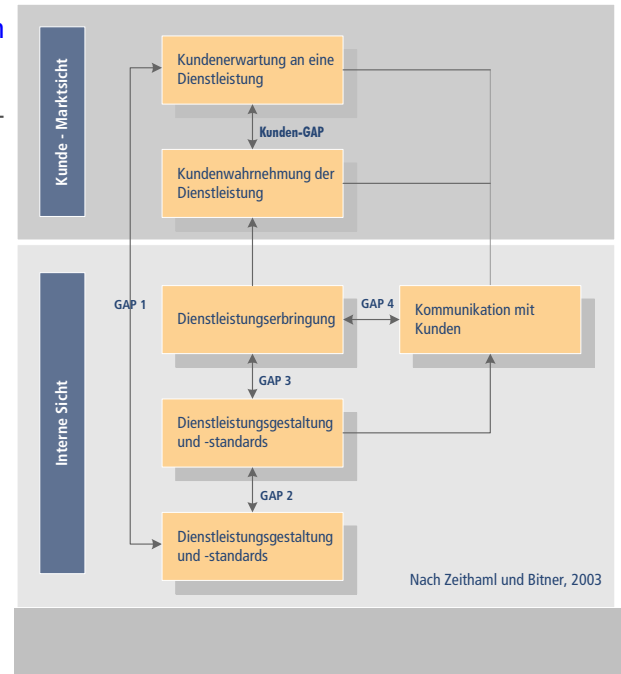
Kunde - Marktsicht

Kundenerwartung an eine Dienstleistung

Kunden-GAP

Kundenwahrnehmung der Dienstleistung

Interne Sicht

GAP 1

Dienstleistungserbringung

GAP 4

Kommunikation mit Kunden

GAP 3

Dienstleistungsgestaltung und -standards

GAP 2

Dienstleistungsgestaltung und -standards

Nach Zeithaml und Bitner, 2003